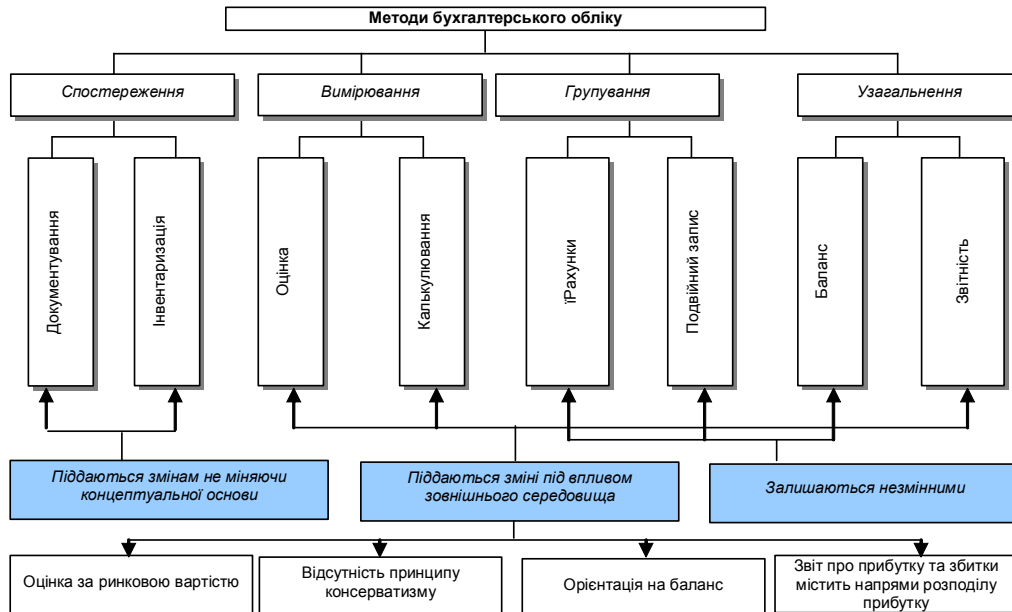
Методи бухгалтерського обліку

Спостереження

Вимірювання

Групування

Узагальнення

Документування

Інвентаризація

Оцінка

Калькулювання

їРахунки

Подвійний запис

Баланс

Звітність

Піддаються змінам не міняючи концептуальної основи

Піддаються зміні під впливом зовнішнього середовища

Залишаються незмінними

Оцінка за ринковою вартістю

Відсутність принципу консерватизму

Орієнтація на баланс

Звіт про прибутку та збитки містить напрями розподілу прибутку